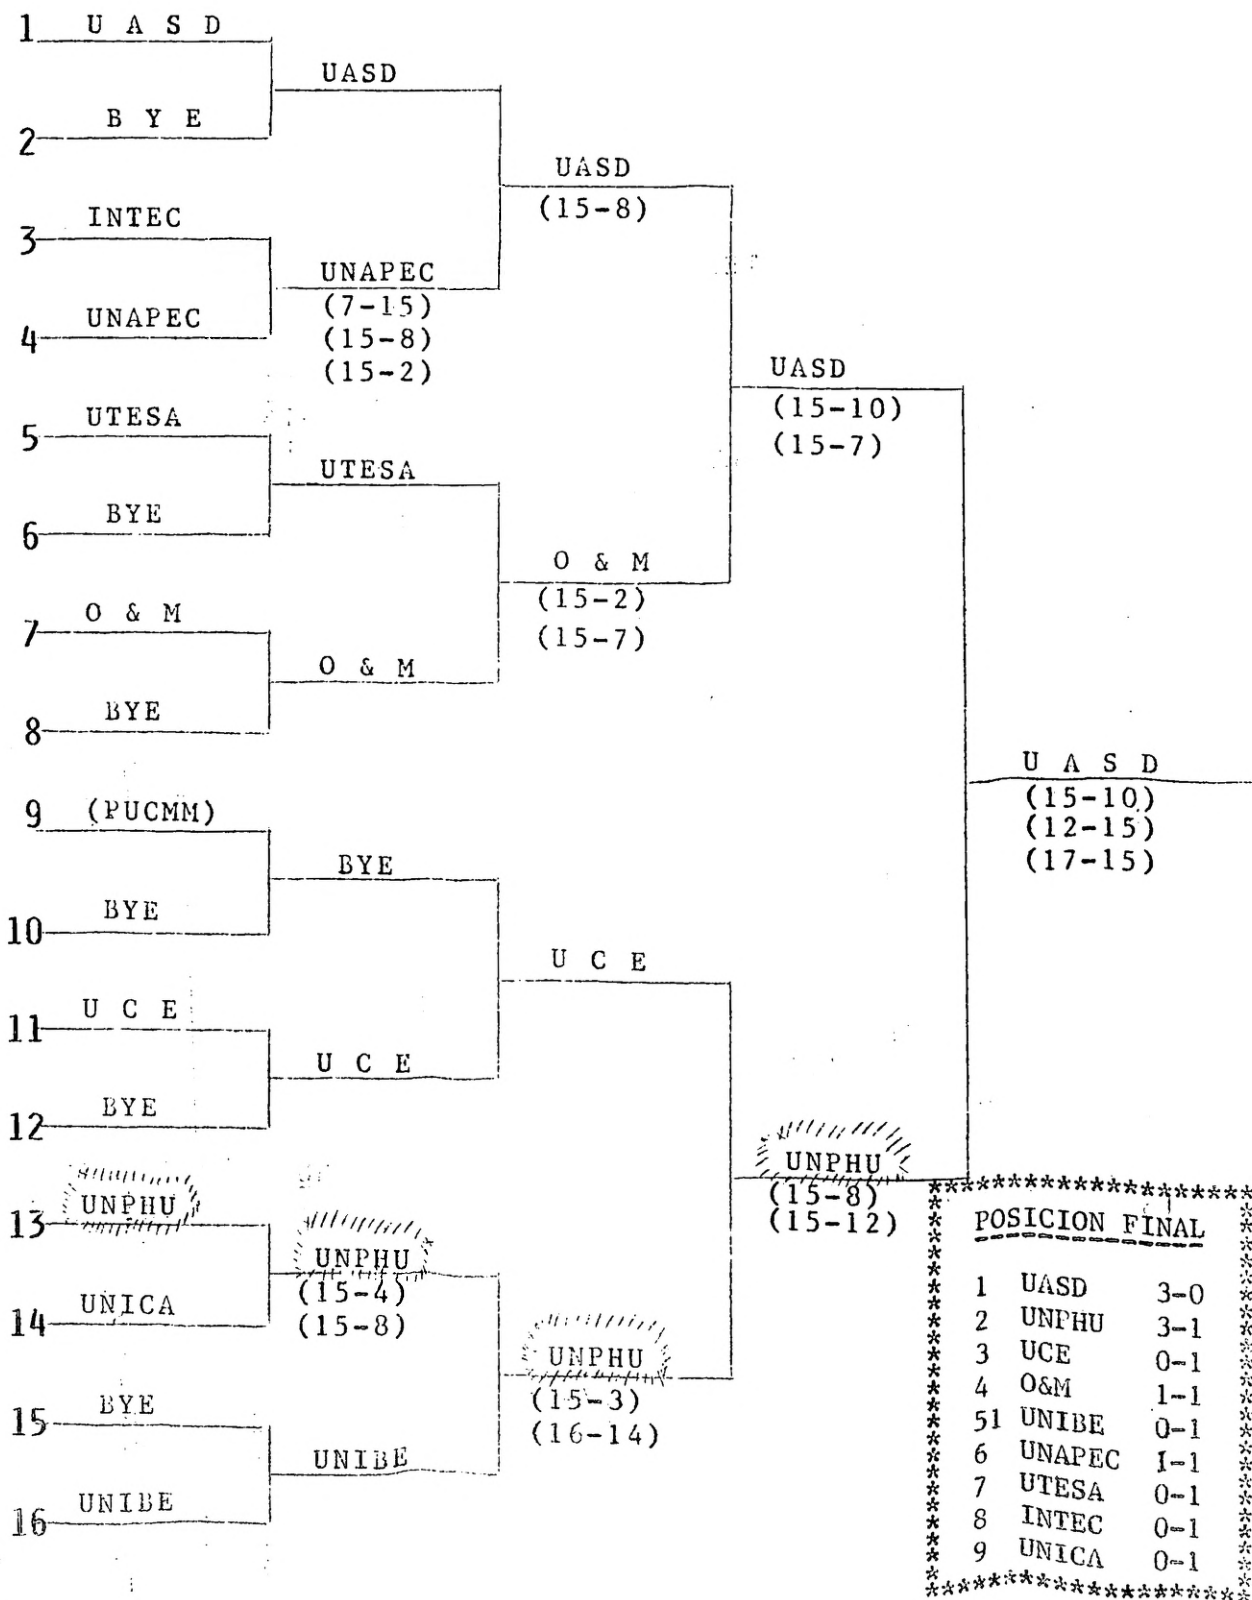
1 U A S D
2 B Y E
UASD
3 INTEC
4 UNAPEC
UNAPEC
(7-15)
(15-8)
(15-2)
UASD
(15-8)
5 UTESA
6 BYE
UTESA
7 O & M
8 BYE
O & M
O & M
(15-2)
(15-7)
UASD
(15-10)
(15-7)
9 (PUCMM)
10 BYE
BYE
11 U C E
12 BYE
U C E
U C E
13 UNPHU
14 UNICA
UNPHU
(15-4)
(15-8)
15 BYE
16 UNIBE
UNIBE
UNPHU
(15-3)
(16-14)
UNPHU
(15-8)
(15-12)
U A S D
(15-10)
(12-15)
(17-15)

POSICION FINAL

| | | |
|---|---|---|
| 1 | UASD | 3-0 |
| 2 | UNPHU | 3-1 |
| 3 | UCE | 0-1 |
| 4 | O&M | 1-1 |
| 51 | UNIBE | 0-1 |
| 6 | UNAPEC | I-1 |
| 7 | UTESA | 0-1 |
| 8 | INTEC | 0-1 |
| 9 | UNICA | 0-1 |